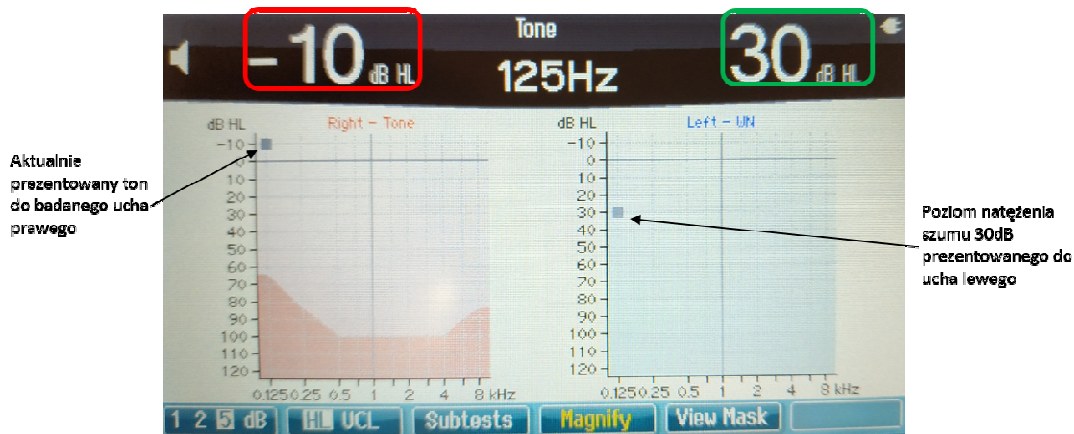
-10 dB HL
Tone
125Hz
30 dB HL

Aktualnie prezentowany ton do badanego ucha prawego

dB HL
Right - Tone
-10
0
10
20
30
40
50
60
70
80
90
100
110
120
0.125 0.25 0.5 1 2 4 8 kHz

dB HL
Left - UN
-10
0
10
20
30
40
50
60
70
80
90
100
110
120
0.125 0.25 0.5 1 2 4 8 kHz

Poziom natężenia szumu 30dB prezentowanego do ucha lewego

1 2 5 dB
HL UCL
Subtests
Magnify
View Mask